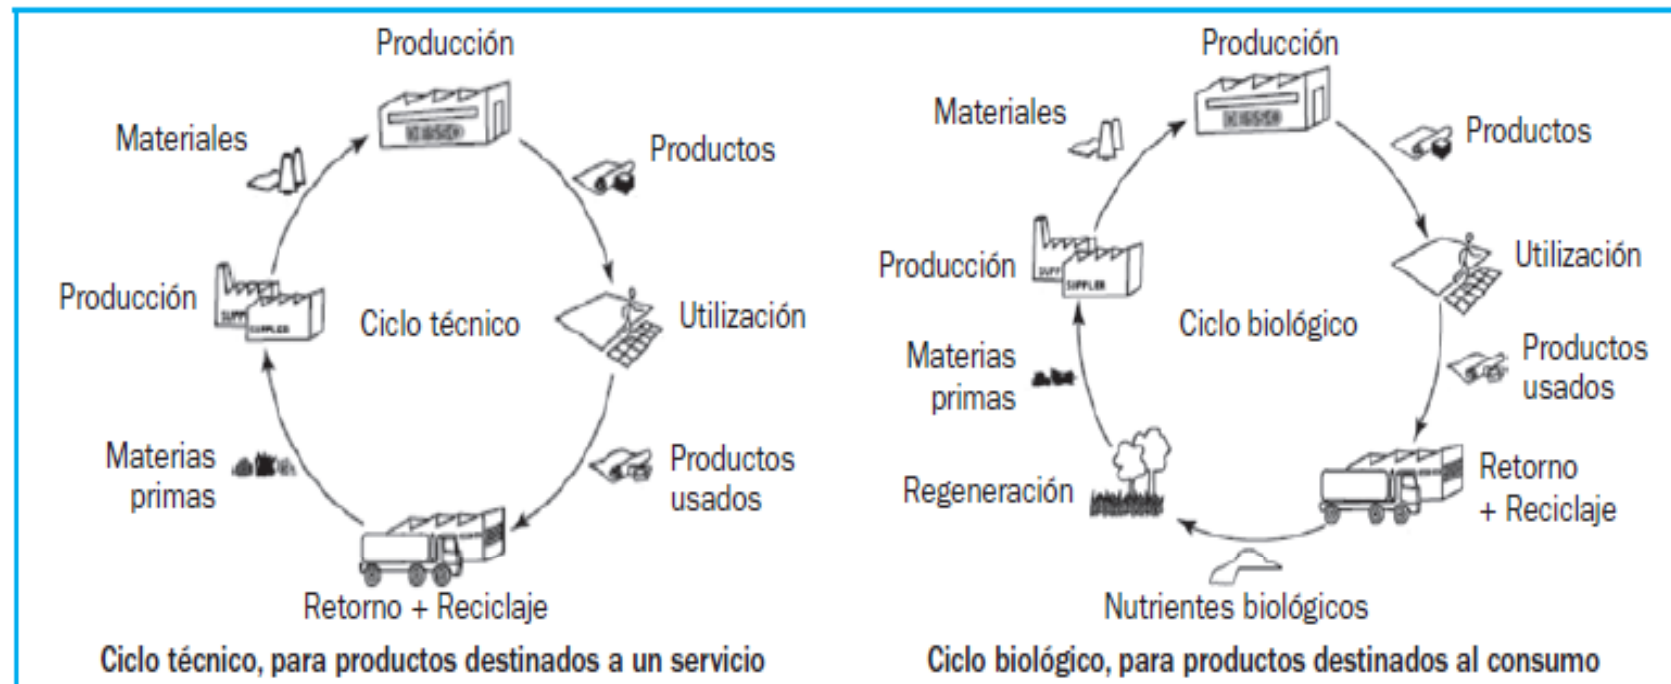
Producción

Materiales

Productos

Producción

Ciclo técnico

Utilización

Materias primas

Productos usados

Retorno + Reciclaje

Ciclo técnico, para productos destinados a un servicio

Producción

Materiales

Productos

Producción

Utilización

Ciclo biológico

Materias primas

Productos usados

Regeneración

Retorno + Reciclaje

Nutrientes biológicos

Ciclo biológico, para productos destinados al consumo